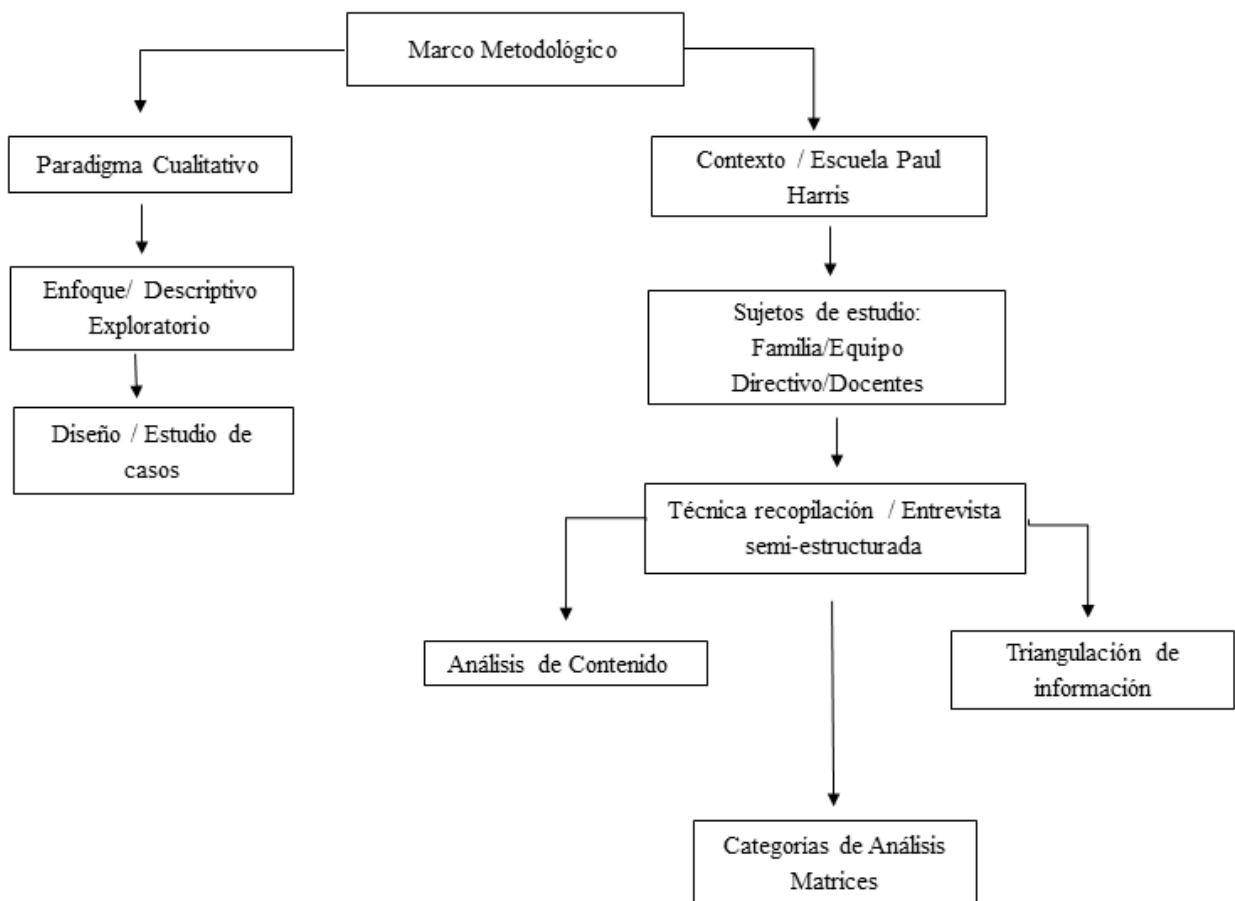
Marco Metodológico

Paradigma Cualitativo

Enfoque/ Descriptivo Exploratorio

Diseño / Estudio de casos

Contexto / Escuela Paul Harris

Sujetos de estudio: Familia/Equipo Directivo/Docentes

Técnica recopilación / Entrevista semi-estructurada

Análisis de Contenido

Triangulación de información

Categorias de Análisis Matrices